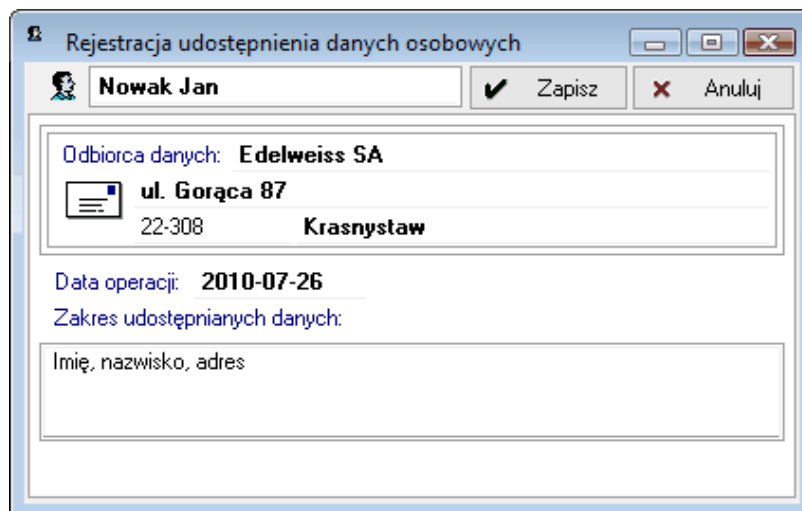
Rejestracja udostępnienia danych osobowych

Nowak Jan

Zapisz

Anuluj

Odbiorca danych: Edelweiss SA

ul. Gorąca 87

22-308 Krasnystaw

Data operacji: 2010-07-26

Zakres udostępnianych danych:

Imię, nazwisko, adres